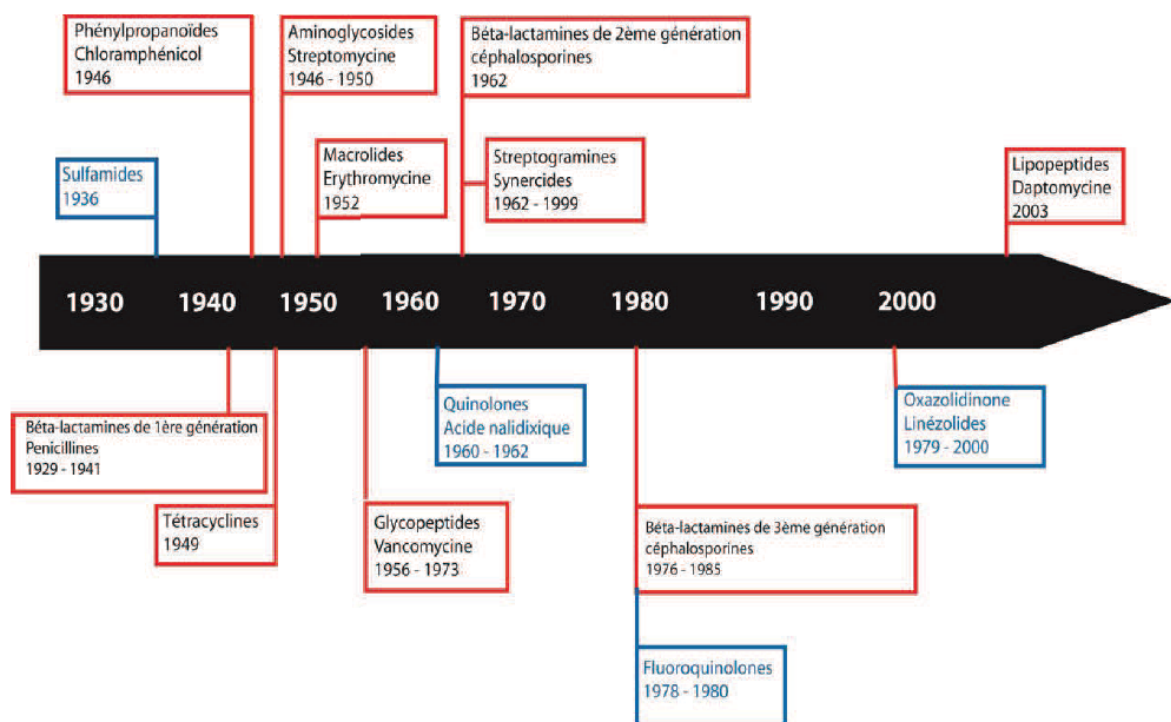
Sulfamides
1936

Phénylpropanoïdes
Chloramphénicol
1946

Aminoglycosides
Streptomycine
1946 - 1950

Macrolides
Erythromycine
1952

Béta-lactamines de 2ème génération
céphalosporines
1962

Streptogramines
Synercides
1962 - 1999

Lipopeptides
Daptomycine
2003

1930 1940 1950 1960 1970 1980 1990 2000

Béta-lactamines de 1ère génération
Penicillines
1929 - 1941

Tétracyclines
1949

Glycopeptides
Vancomycine
1956 - 1973

Quinolones
Acide nalidixique
1960 - 1962

Béta-lactamines de 3ème génération
céphalosporines
1976 - 1985

Fluoroquinolones
1978 - 1980

Oxazolidinone
Linézolides
1979 - 2000